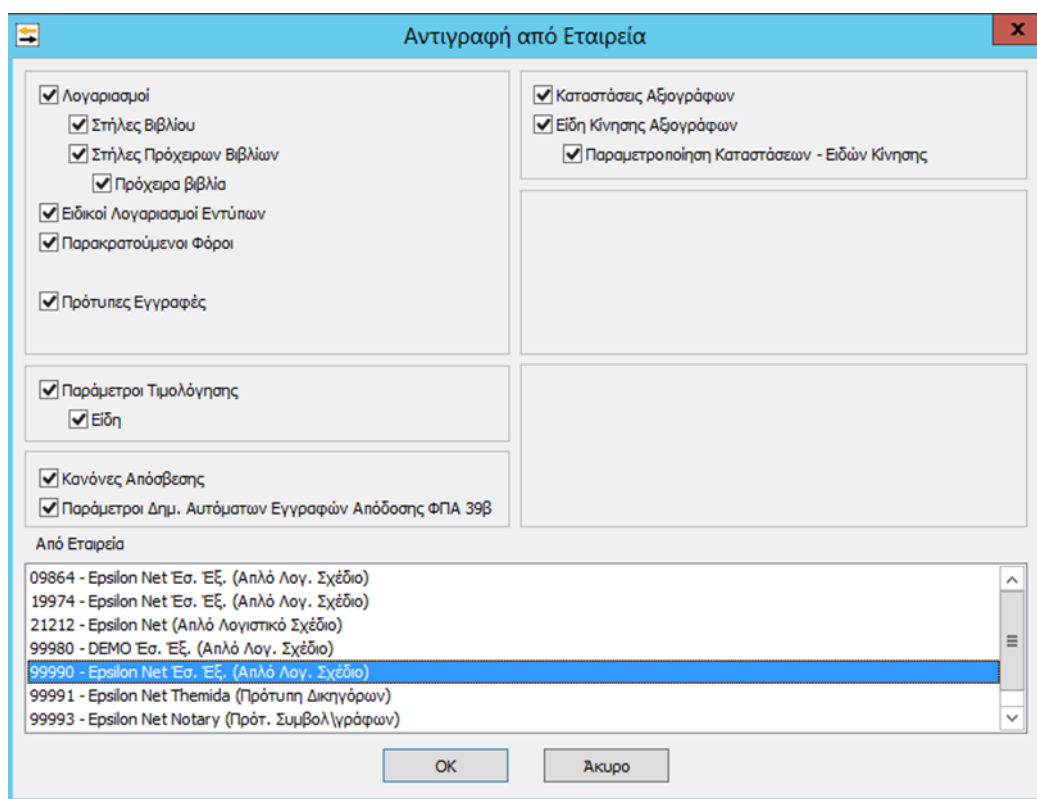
Αντιγραφή από Εταιρεία

x

Λογαριασμοί
Στήλες Βιβλίου
Στήλες Πρόχειρων Βιβλίων
Πρόχειρα βιβλία
Ειδικοί Λογαριασμοί Εντύπων
Παρακρατούμενοι Φόροι

Πρότυπες Εγγραφές

Παράμετροι Τιμολόγησης
Είδη

Κανόνες Απόσβεσης
Παράμετροι Δημ. Αυτόματων Εγγραφών Απόδοσης ΦΠΑ 39β

Καταστάσεις Αξιογράφων
Είδη Κίνησης Αξιογράφων
Παραμετροποίηση Καταστάσεων - Ειδών Κίνησης

Από Εταιρεία

09864 - Epsilon Net Έσ. Έξ. (Απλό Λογ. Σχέδιο)
19974 - Epsilon Net Έσ. Έξ. (Απλό Λογ. Σχέδιο)
21212 - Epsilon Net (Απλό Λογιστικό Σχέδιο)
99980 - DEMO Έσ. Έξ. (Απλό Λογ. Σχέδιο)
99990 - Epsilon Net Έσ. Έξ. (Απλό Λογ. Σχέδιο)
99991 - Epsilon Net Themida (Πρότυπη Δικηγόρων)
99993 - Epsilon Net Notary (Πρότ. Συμβολ\γράφων)

OK

Άκυρο